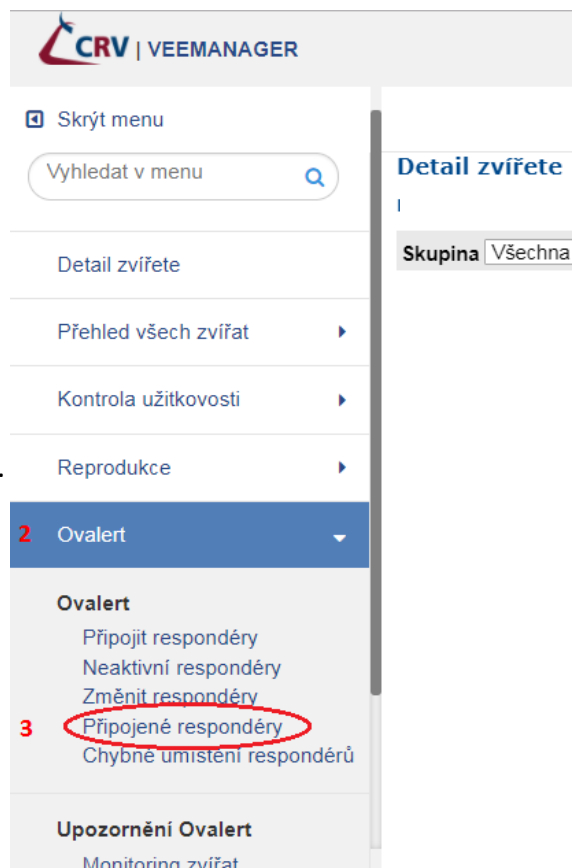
CRV | VEEMANAGER

Skrýt menu

Vyhledat v menu

Detail zvířete

Přehled všech zvířat

Kontrola užitkovosti

Reprodukce

2 Ovalert

Ovalert
Připojit respondéry
Neaktivní respondéry
Změnit respondéry
3 Připojené respondéry
Chybné umístění respondérů

Upozornění Ovalert
Monitoring zvířat

Detail zvířete

Skupina Všechna